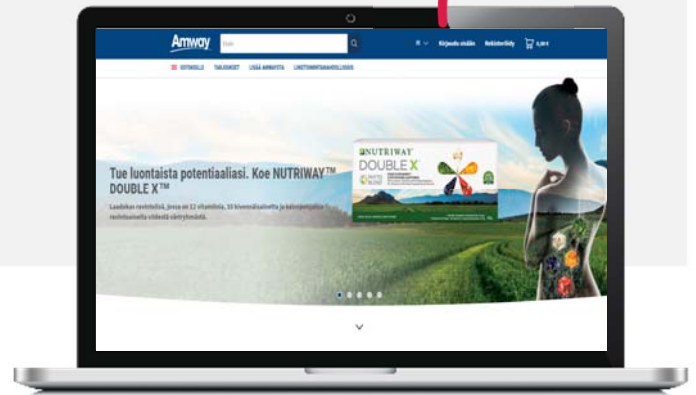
Amway

FI

Kirjaudu sisään

Rekisteröidy

0,00 €

TUOTTEET

LISÄÄ AMWAYSTA

LIIKETOIMINTAMAHDOLLISUUS

Tue luontaista potentiaaliasi. Koe NUTRIWAY™ DOUBLE X™

Laadukas ravintolisä, jossa on 12 vitamiinia, 10 kivennäisainetta ja kasviperäisiä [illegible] ravintoaineita sisältää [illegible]

NUTRIWAY

DOUBLE X

PHYTO BLEND